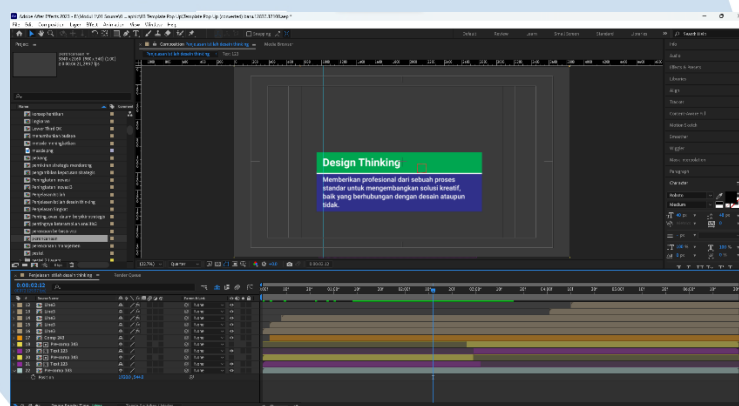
Design Thinking

Memberikan profesional dari sebuah proses standar untuk mengembangkan solusi kreatif, baik yang berhubungan dengan desain ataupun tidak.

File Edit Composition Layer Effect Animation View Window Help

Project

Composition

Default Review Learn Small Screen Standard

Info
Audio
Effects & Presets
Libraries
Align
Tracker
Content-Aware Fill
Motion Sketch
Smoother
Wiggler
Mask Interpolation
Paragraph
Character
Roboto
Medium

Render Queue

0:00:03:12

Source Name
Parent & Link
Shell
Shell
Shell
Shell
Shell
Comp 1
Text 1
None